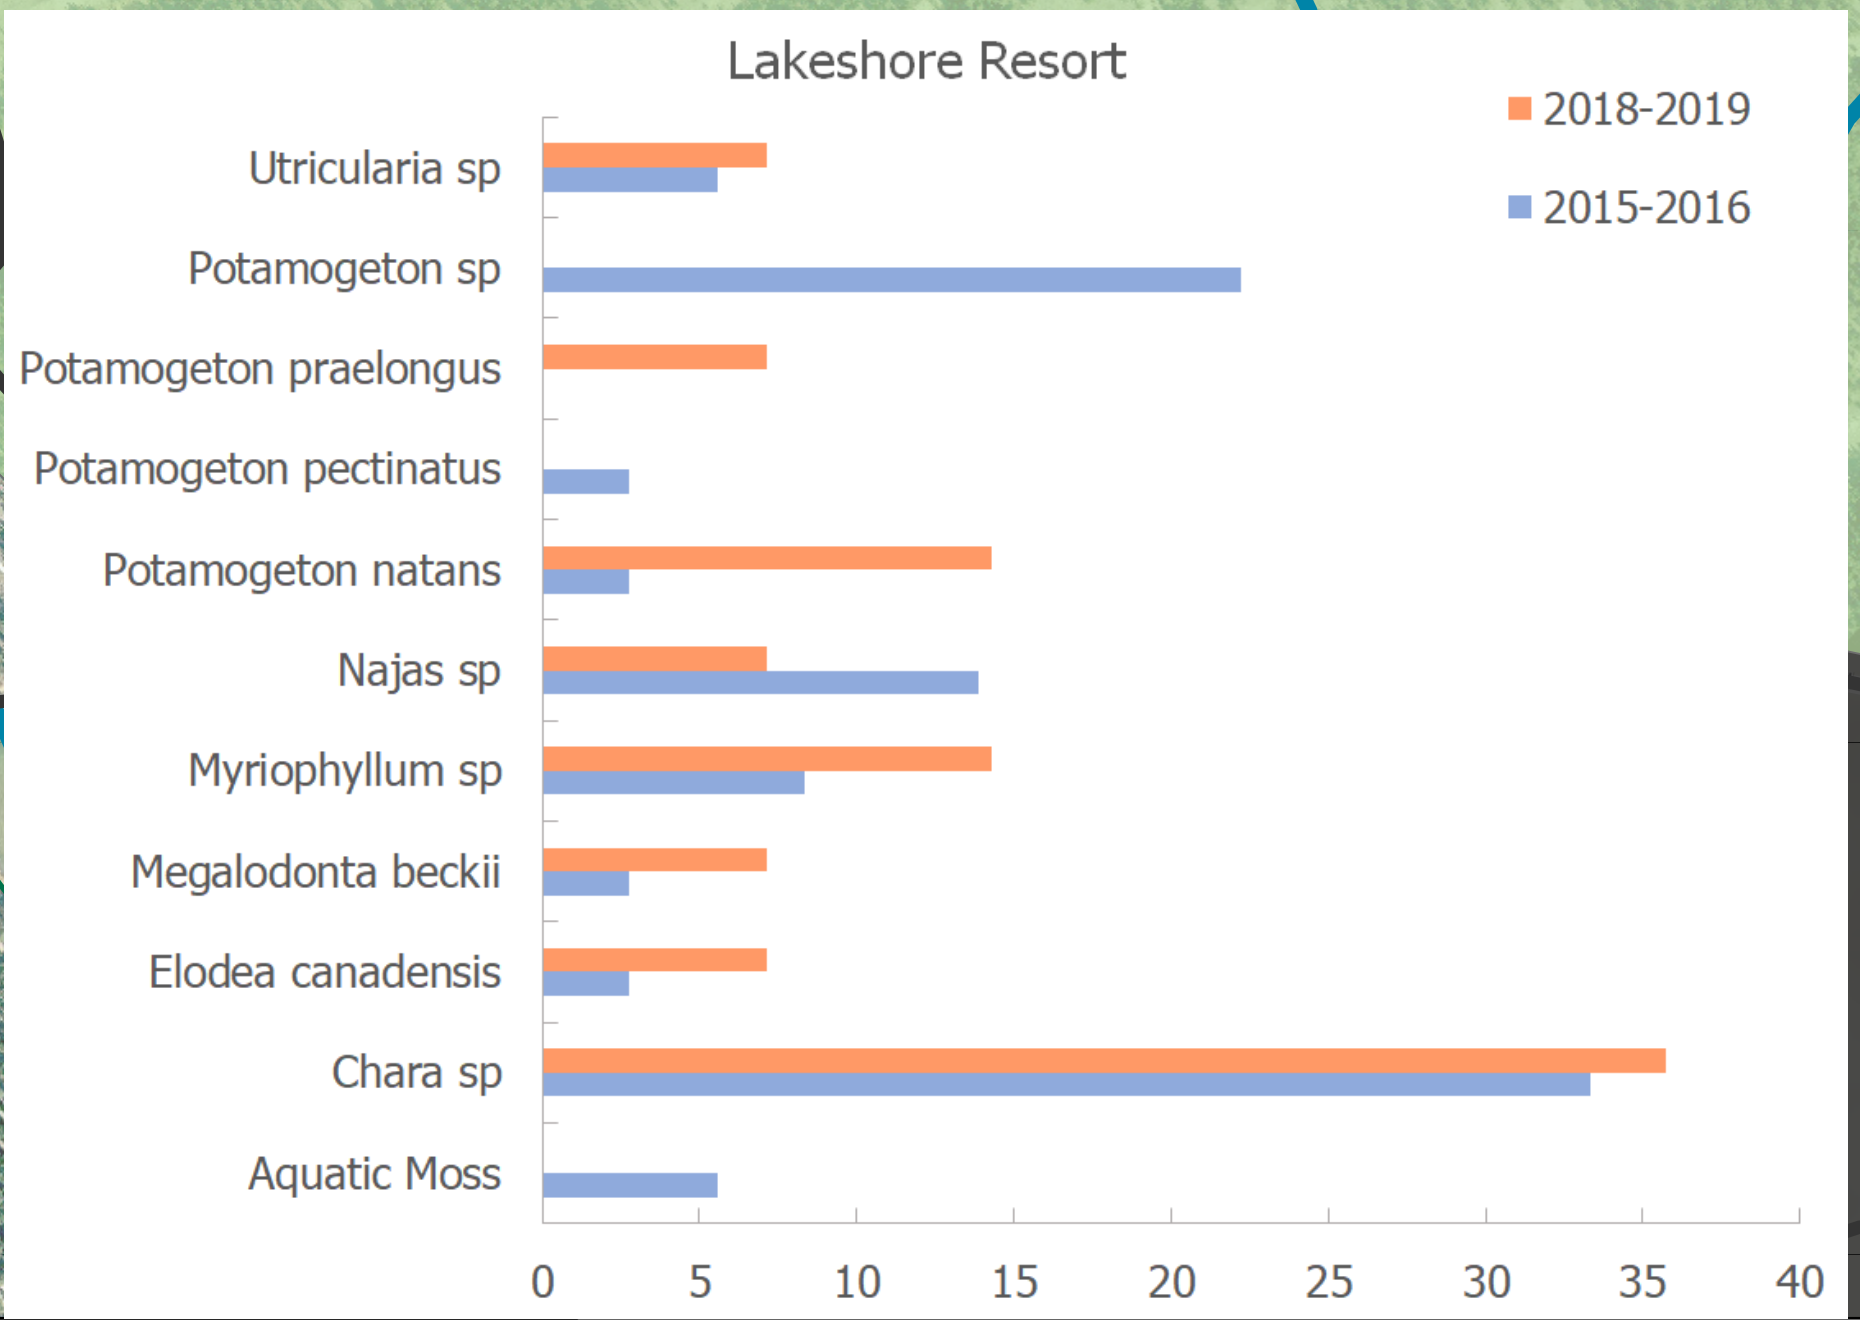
Lakeshore Resort

2018-2019
2015-2016

Utricularia sp
Potamogeton sp
Potamogeton praelongus
Potamogeton pectinatus
Potamogeton natans
Najas sp
Myriophyllum sp
Megalodonta beckii
Elodea canadensis
Chara sp
Aquatic Moss

0 5 10 15 20 25 30 35 40